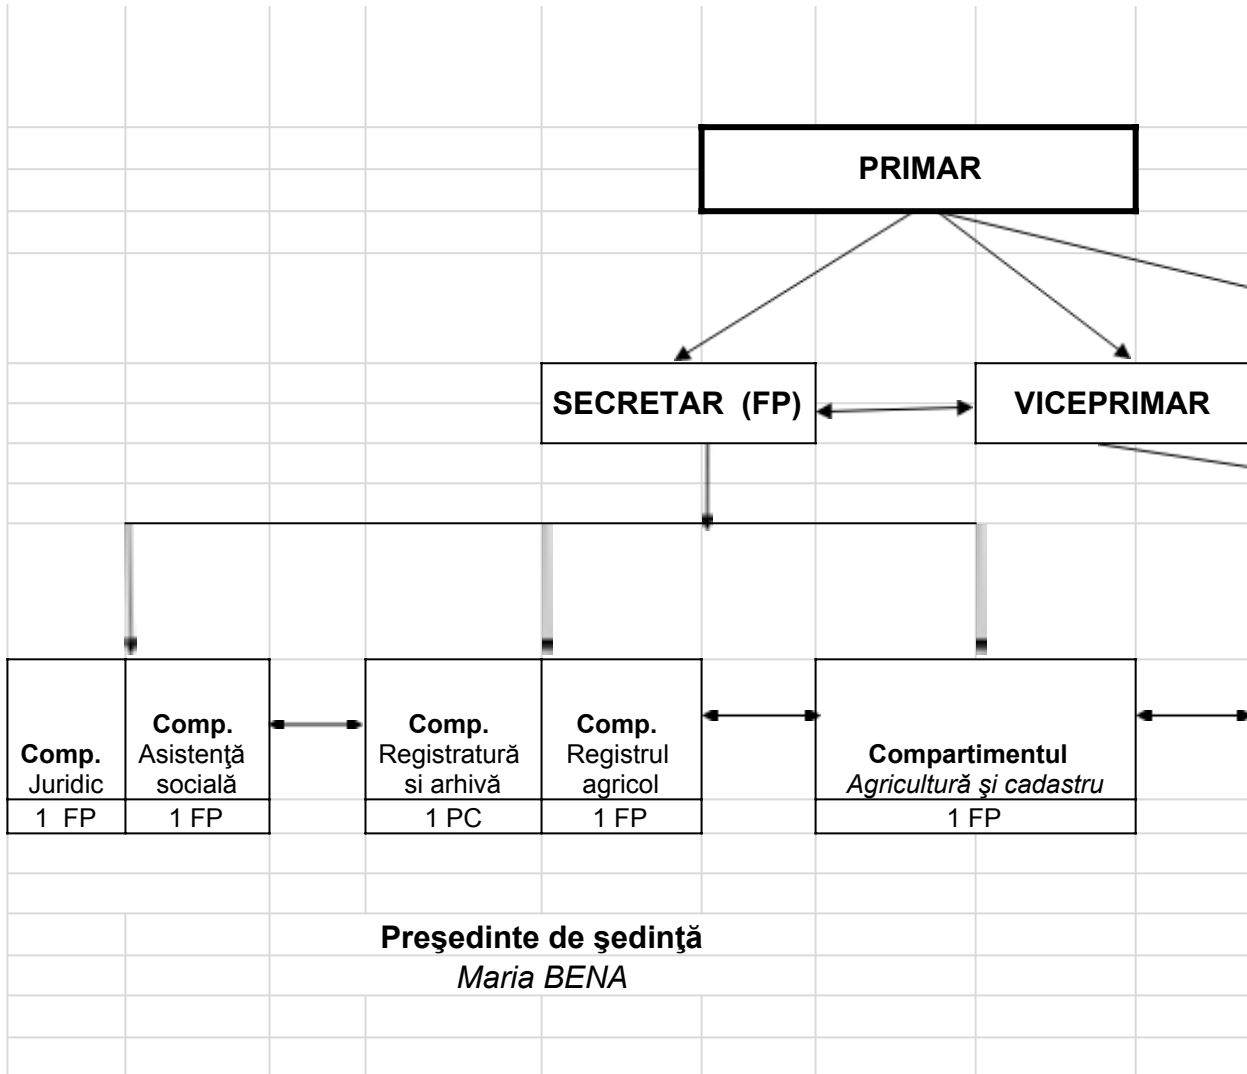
PRIMAR

SECRETAR (FP)

VICEPRIMAR

**Comp.** Juridic
1 FP

**Comp.** Asistenţă socială
1 FP

**Comp.** Registratură si arhivă
1 PC

**Comp.** Registrul agricol
1 FP

**Compartimentul** *Agricultură şi cadastru*
1 FP

**Preşedinte de şedinţă**
*Maria BENA*